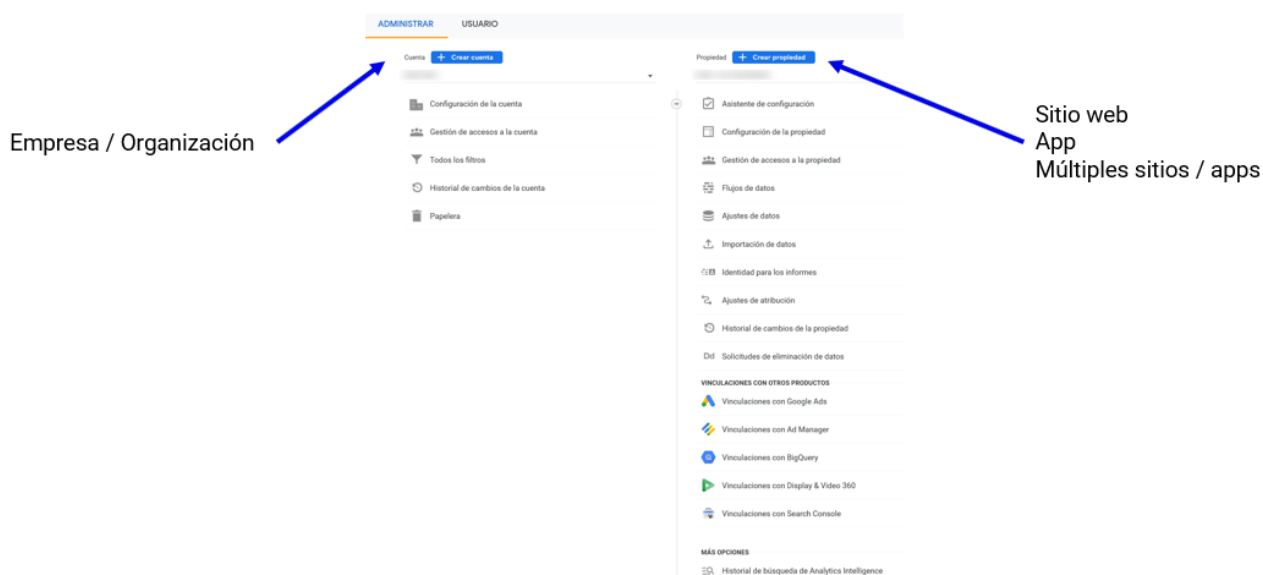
ADMINISTRAR USUARIO

Cuenta + Crear cuenta
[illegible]

Configuración de la cuenta
Gestión de accesos a la cuenta
Todos los filtros
Historial de cambios de la cuenta
Papelera

Empresa / Organización

Propiedad + Crear propiedad
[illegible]

Asistente de configuración
Configuración de la propiedad
Gestión de accesos a la propiedad
Flujos de datos
Ajustes de datos
Importación de datos
Identidad para los informes
Ajustes de atribución
Historial de cambios de la propiedad
Dd Solicitudes de eliminación de datos

VINCULACIONES CON OTROS PRODUCTOS
Vinculaciones con Google Ads
Vinculaciones con Ad Manager
Vinculaciones con BigQuery
Vinculaciones con Display & Video 360
Vinculaciones con Search Console

MÁS OPCIONES
Historial de búsqueda de Analytics Intelligence

Sitio web
App
Múltiples sitios / apps